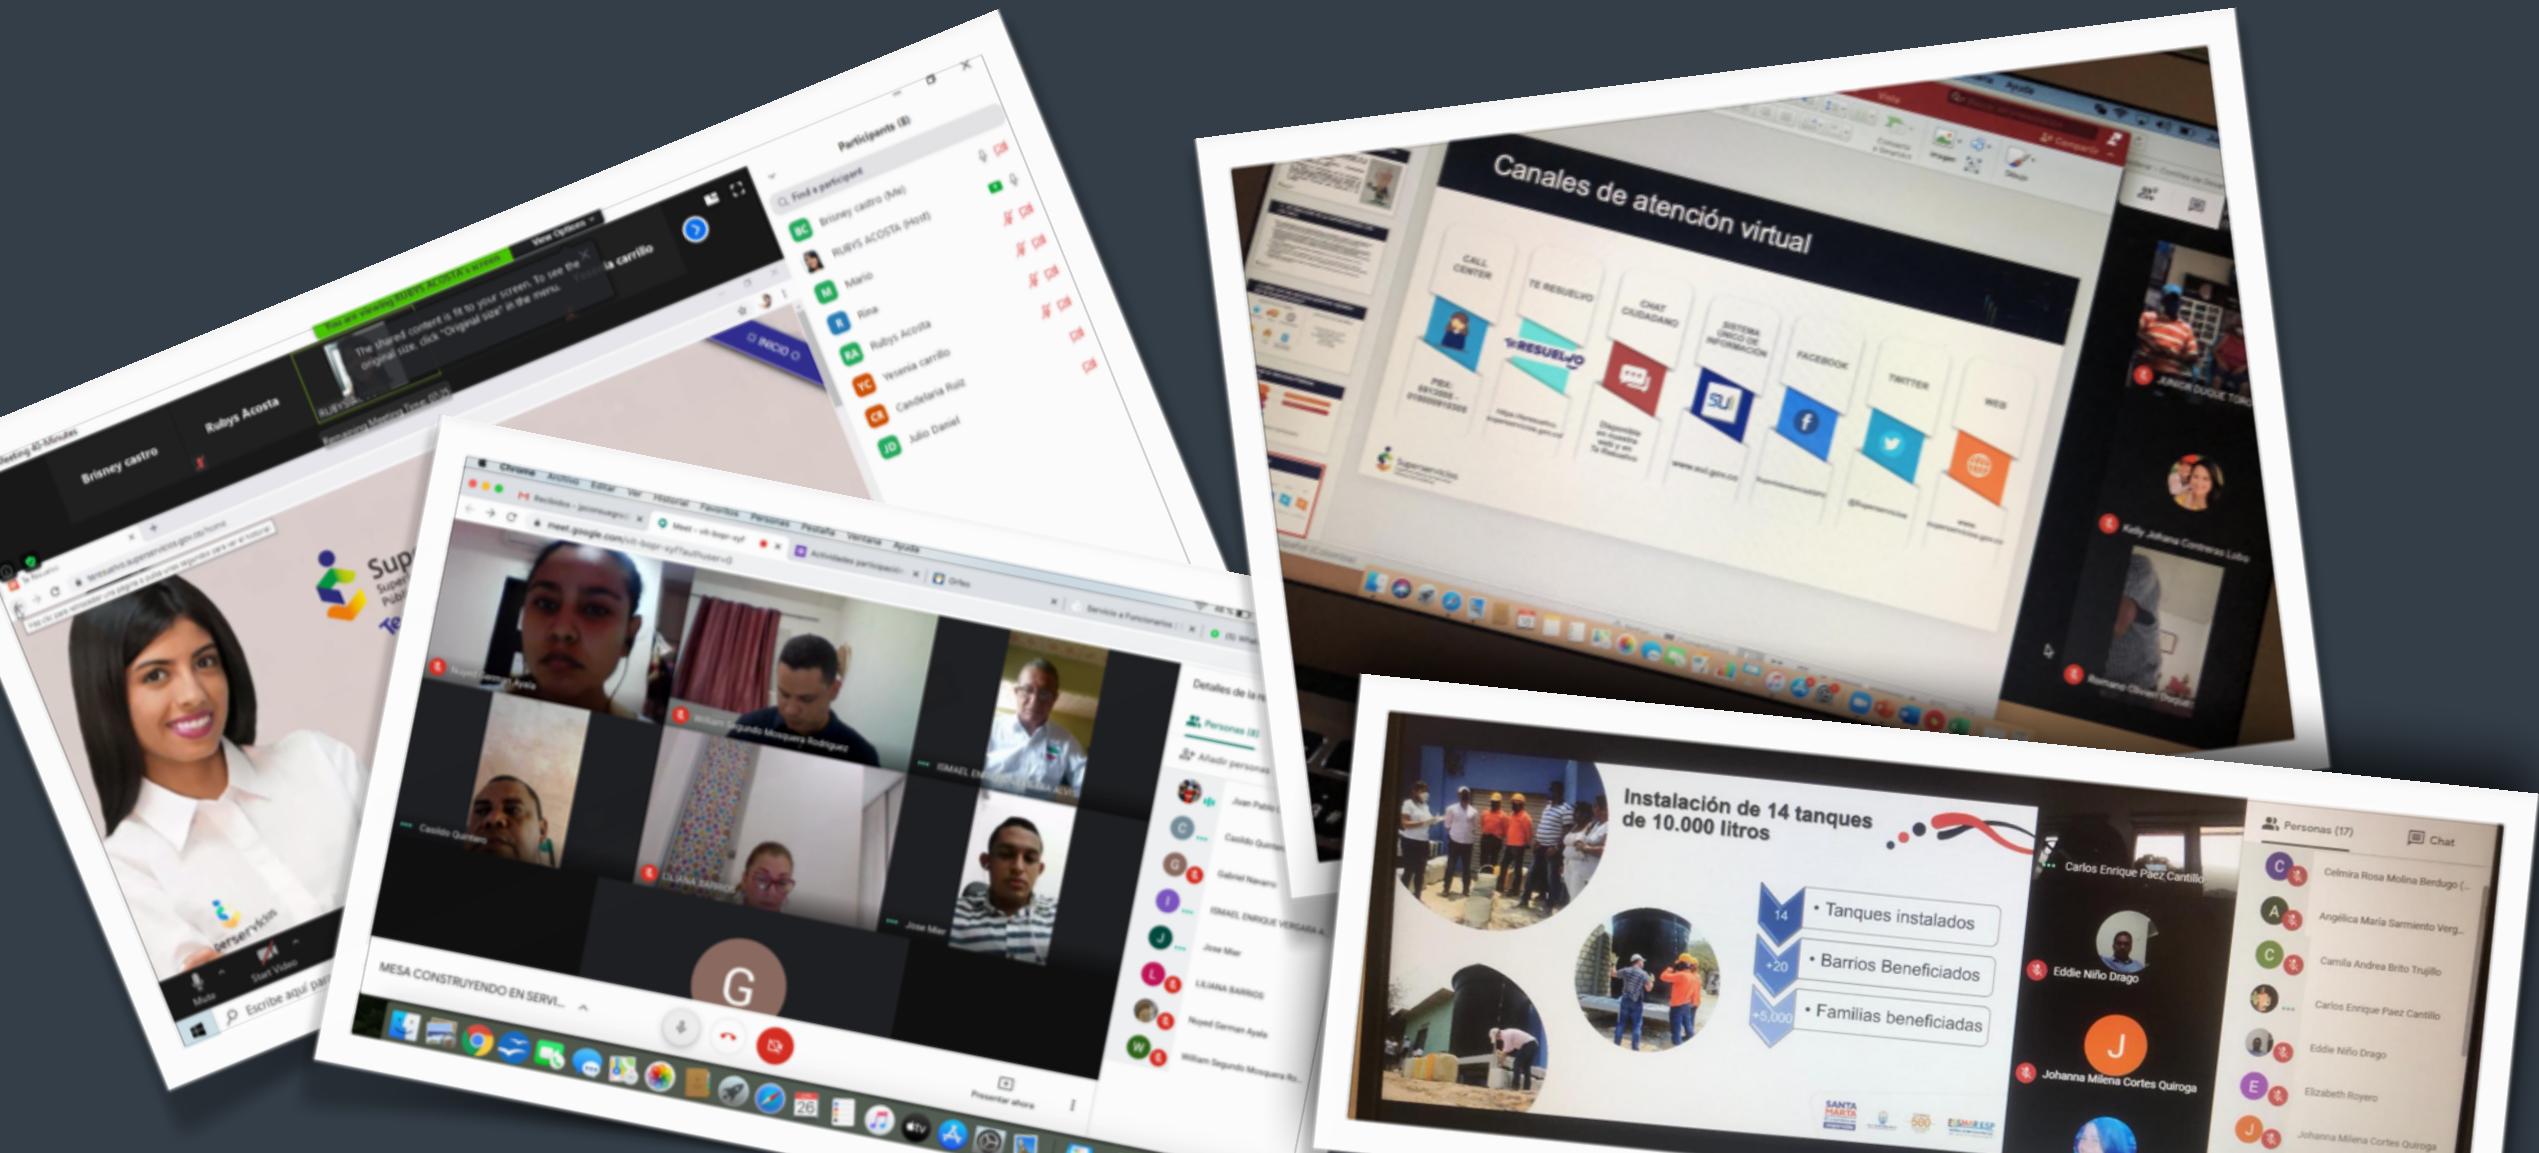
Participants (8)

Find a participant

Brisney castro (Me)

RUBYS ACOSTA (Host)

Mario

Rina

Rubys Acosta

Yesenia carrillo

Candelaria Ruiz

Julio Daniel

You are viewing RUBYS ACOSTA's screen

View Options

The shared content is fit to your screen. To see the original size, click "Original size" in the menu.

Yesenia carrillo

Brisney castro

Rubys Acosta

INICIO

Mute

Start Video

Escribe aquí para buscar

Chrome Archivo Editar Ver Historial Favoritos Personas Pestaña Ventana Ayuda

meet.google.com

Detalles de la reunión

Personas (8)

Añadir personas

Nuyed German Ayala

William Segundo Mosquera Rodriguez

ISMAEL ENRIQUE VERGARA ALVIS

Casildo Quintero

LILIANA BARRIOS

Jose Mar

MESA CONSTRUYENDO EN SERVI...

G

Presentar ahora

Juan Pablo

Casildo Quintero

Gabriel Navarro

ISMAEL ENRIQUE VERGARA A.

Jose Mar

LILIANA BARRIOS

Nuyed German Ayala

William Segundo Mosquera Ro...

Canales de atención virtual

CALL CENTER

TE RESUELVO

CHAT CIUDADANO

SISTEMA ÚNICO DE INFORMACIÓN

FACEBOOK

TWITTER

WEB

TE RESUELVO

SUI

Superservicios

JUNIOR DUQUE TORO

Kelly Johana Contreras Lobo

Romano Olivari Duque

Instalación de 14 tanques de 10.000 litros

14 • Tanques instalados

+20 • Barrios Beneficiados

+5.000 • Familias beneficiadas

SANTA MARTA

Carlos Enrique Paez Cantillo

Eddie Niño Drago

J

Johanna Milena Cortes Quiroga

Personas (17)

Chat

Celmira Rosa Molina Berdugo (...

Angélica María Sarmiento Verg...

Camila Andrea Brito Trujillo

Carlos Enrique Paez Cantillo

Eddie Niño Drago

Elizabeth Royero

Johanna Milena Cortes Quiroga